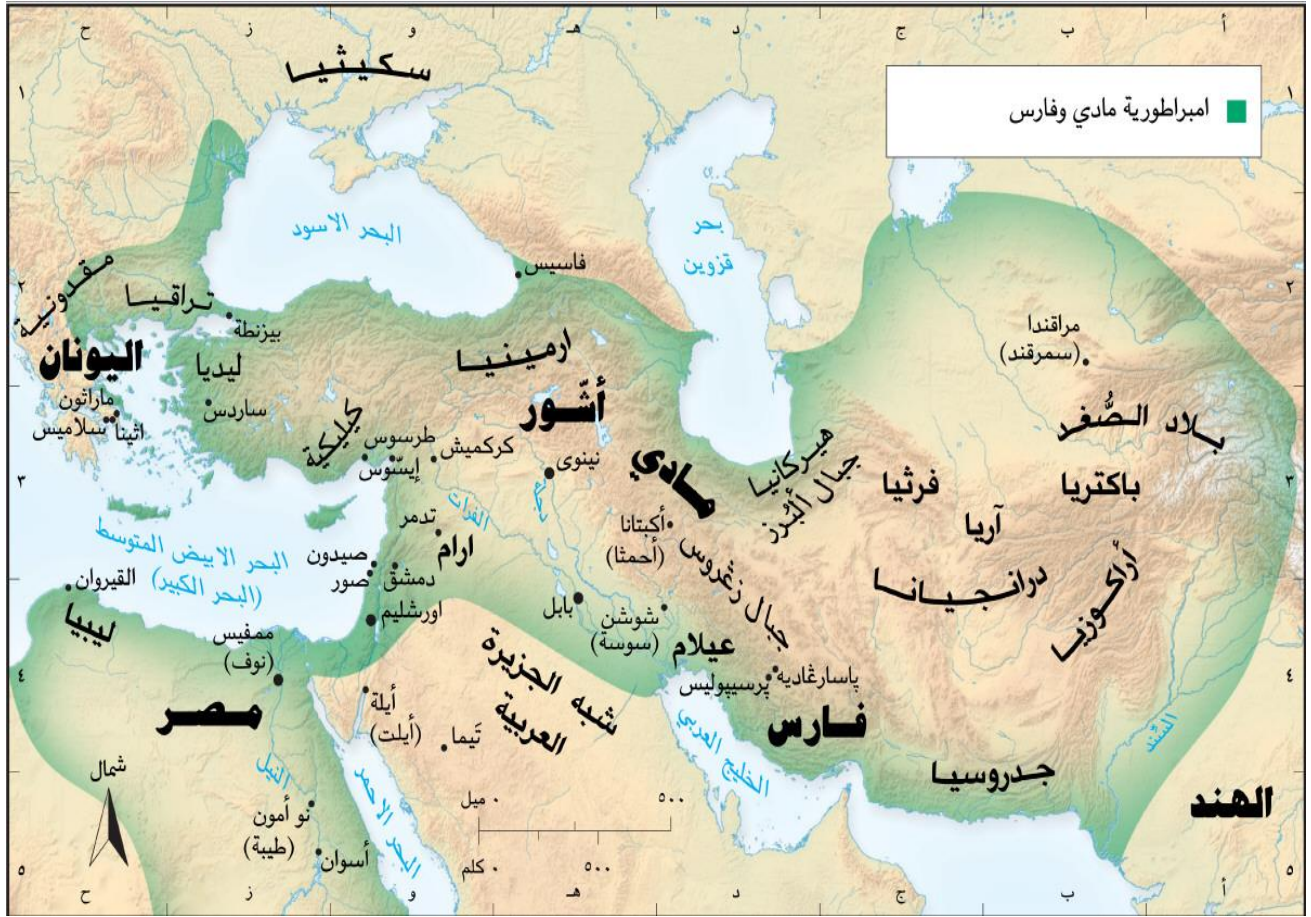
امبراطورية مادي وفارس

ح ز و هـ د ج ب أ

١ ٢ ٣ ٤ ٥

سكيثيا

البحر الاسود

بحر قزوين

فاسيس

مقدونية

تراقيا

بيزنطة

اليونان

ليديا

ارمينيا

مراقندا (سمرقند)

ماراثون

ساردس

أشور

اثينا سلاميس

كيليكية

طرسوس

كركميش

نينوى

مادي

هيركانيا

جبال البُرز

بلاد الصُّغد

إيسّوس

فرثيا

باكتريا

الفرات

دجلة

تدمر

أكبتانا (أحمثا)

آريا

البحر الابيض المتوسط (البحر الكبير)

صيدون

ارام

جبال زغروس

درانجيانا

أراكوزيا

القيروان

دمشق

صور

ليبيا

اورشليم

بابل

شوشن (سوسة)

ممفيس (نوف)

عيلام

الجزيرة العربية شبه

باسارغادية

برسيبوليس

مصر

أيلة (أيلت)

تيما

فارس

الخليج العربي

السند

شمال

النيل

البحر الاحمر

جدروسيا

الهند

نو أمون (طيبة)

٠ ميل ٥٠٠

أسوان

٠ كلم ٥٠٠